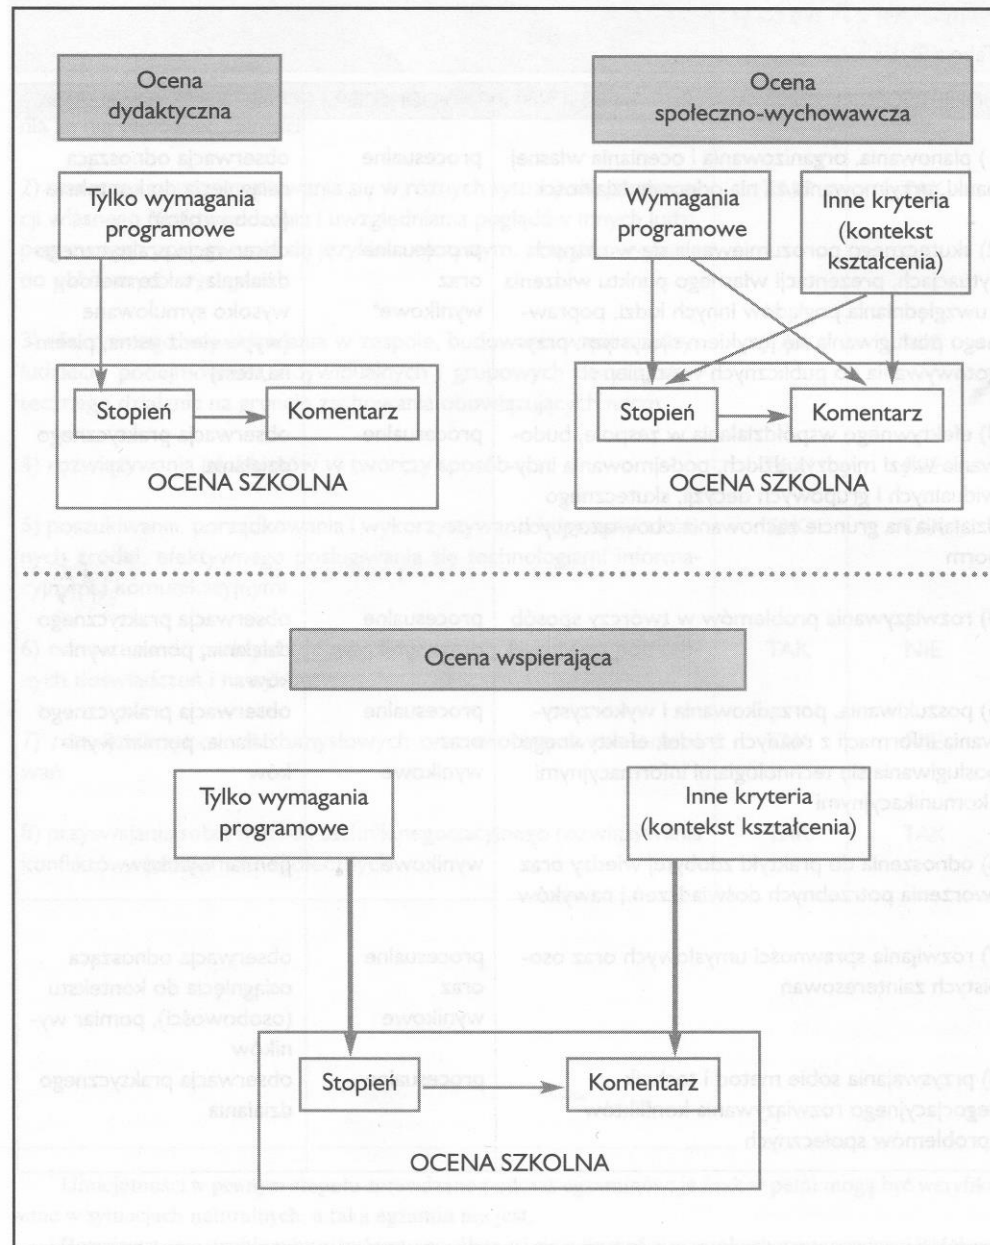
Ocena dydaktyczna

Tylko wymagania programowe

Stopień

Komentarz

OCENA SZKOLNA

Ocena społeczno-wychowawcza

Wymagania programowe

Inne kryteria (kontekst kształcenia)

Stopień

Komentarz

OCENA SZKOLNA

Ocena wspierająca

Tylko wymagania programowe

Inne kryteria (kontekst kształcenia)

Stopień

Komentarz

OCENA SZKOLNA